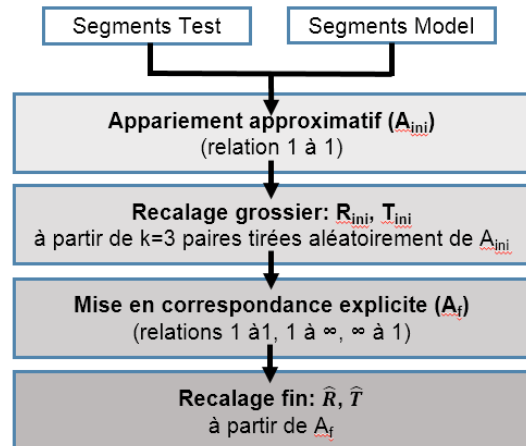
Segments Test

Segments Model

Appariement approximatif ($A_{ini}$)
(relation 1 à 1)

Recalage grossier: $R_{ini}$, $T_{ini}$
à partir de k=3 paires tirées aléatoirement de $A_{ini}$

Mise en correspondance explicite ($A_f$)
(relations 1 à1, 1 à ∞, ∞ à 1)

Recalage fin: $\widehat{R}$, $\widehat{T}$
à partir de $A_f$